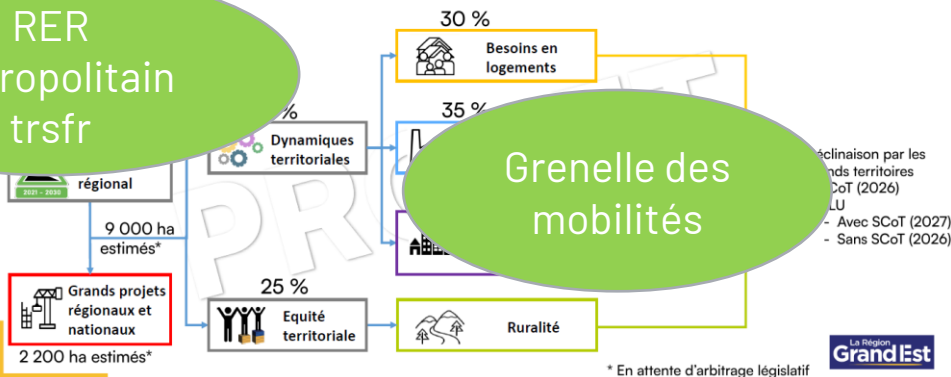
RER
ropolitain
trsfr

30 %

Besoins en logements

35 %

%

Dynamiques territoriales

2021 - 2030

régional

Grenelle des mobilités

éclinaison par les
nds territoires
CoT (2026)
LU
- Avec SCoT (2027)
- Sans SCoT (2026)

9 000 ha estimés*

PROJET

25 %

Grands projets régionaux et nationaux

Equité territoriale

Ruralité

2 200 ha estimés*

* En attente d'arbitrage législatif

La Région
Grand Est